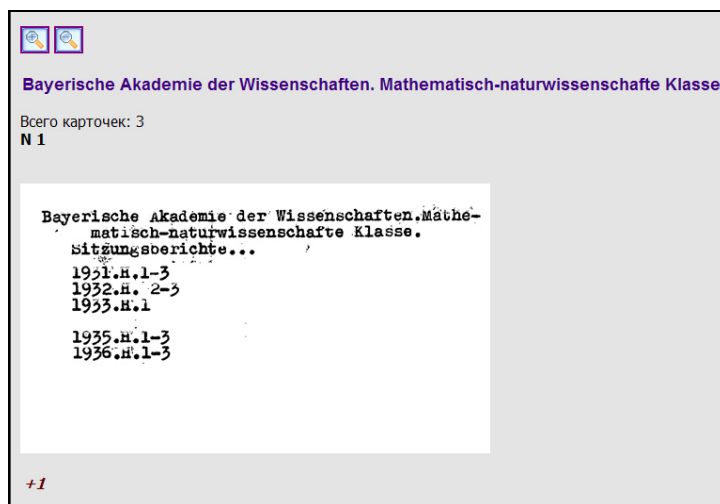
Bayerische Akademie der Wissenschaften. Mathematisch-naturwissenschafte Klasse

Всего карточек: 3
N 1

Bayerische Akademie der Wissenschaften.Mathematisch-naturwissenschafte Klasse.
Sitzungsberichte...
1931.H.1-3
1932.H. 2-3
1933.H.1

1935.H.1-3
1936.H.1-3

+1